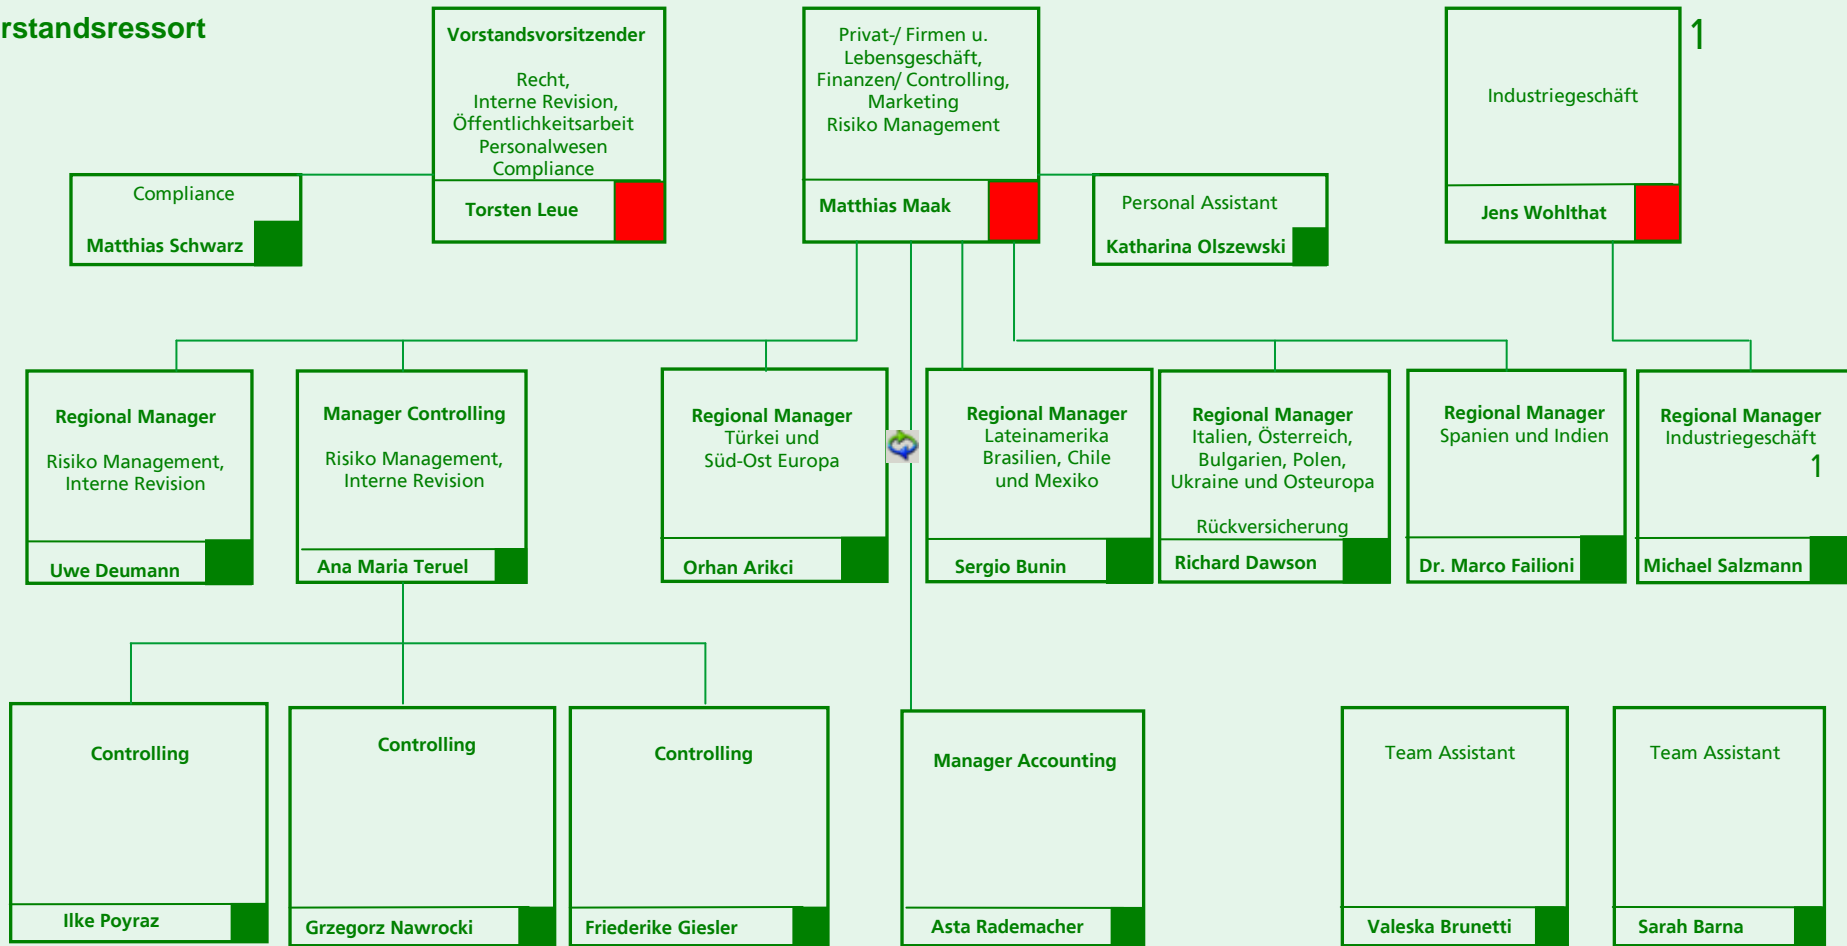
rstandsressort

Vorstandsvorsitzender

Recht, Interne Revision, Öffentlichkeitsarbeit Personalwesen Compliance

Torsten Leue

Privat-/ Firmen u. Lebensgeschäft, Finanzen/ Controlling, Marketing Risiko Management

Matthias Maak

Industriegeschäft

Jens Wohlthat

1

Compliance

Matthias Schwarz

Personal Assistant

Katharina Olszewski

Regional Manager

Risiko Management, Interne Revision

Uwe Deumann

Manager Controlling

Risiko Management, Interne Revision

Ana Maria Teruel

Regional Manager Türkei und Süd-Ost Europa

Orhan Arikci

Regional Manager Lateinamerika Brasilien, Chile und Mexiko

Sergio Bunin

Regional Manager Italien, Österreich, Bulgarien, Polen, Ukraine und Osteuropa

Rückversicherung

Richard Dawson

Regional Manager Spanien und Indien

Dr. Marco Failioni

Regional Manager Industriegeschäft

1

Michael Salzmann

Controlling

Ilke Poyraz

Controlling

Grzegorz Nawrocki

Controlling

Friederike Giesler

Manager Accounting

Asta Rademacher

Team Assistant

Valeska Brunetti

Team Assistant

Sarah Barna